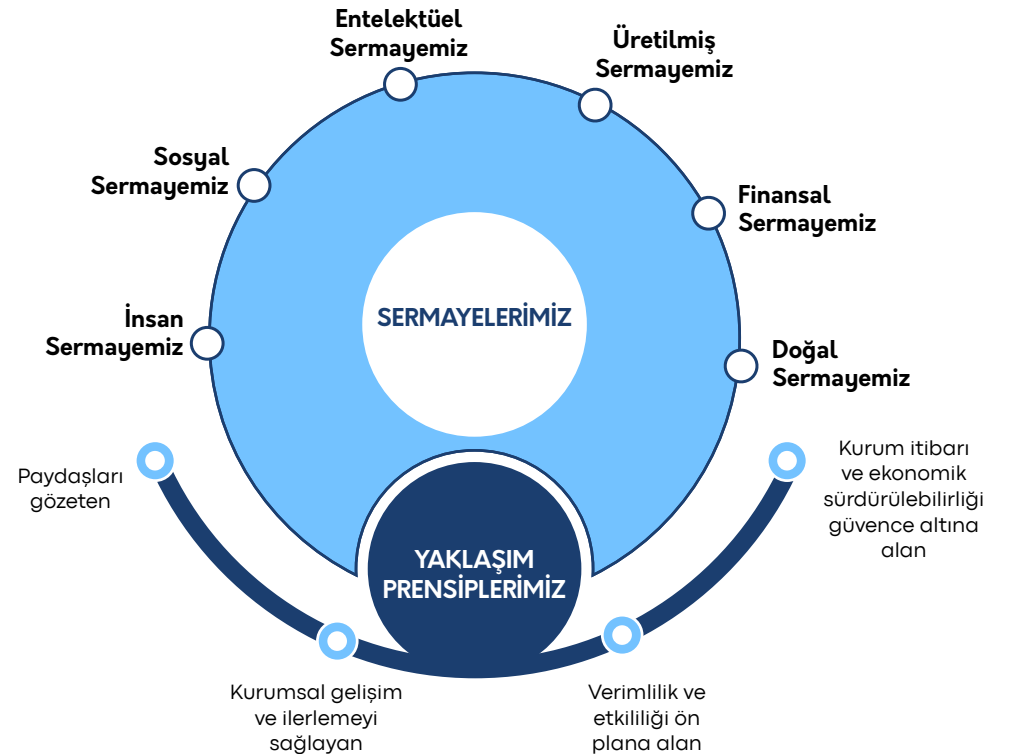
Entelektüel Sermayemiz

Üretilmiş Sermayemiz

Sosyal Sermayemiz

Finansal Sermayemiz

SERMAYELERİMİZ

İnsan Sermayemiz

Doğal Sermayemiz

Paydaşları gözeten

Kurum itibarı ve ekonomik sürdürülebilirliği güvence altına alan

YAKLAŞIM PRENSİPLERİMİZ

Kurumsal gelişim ve ilerlemeyi sağlayan

Verimlilik ve etkililiği ön plana alan